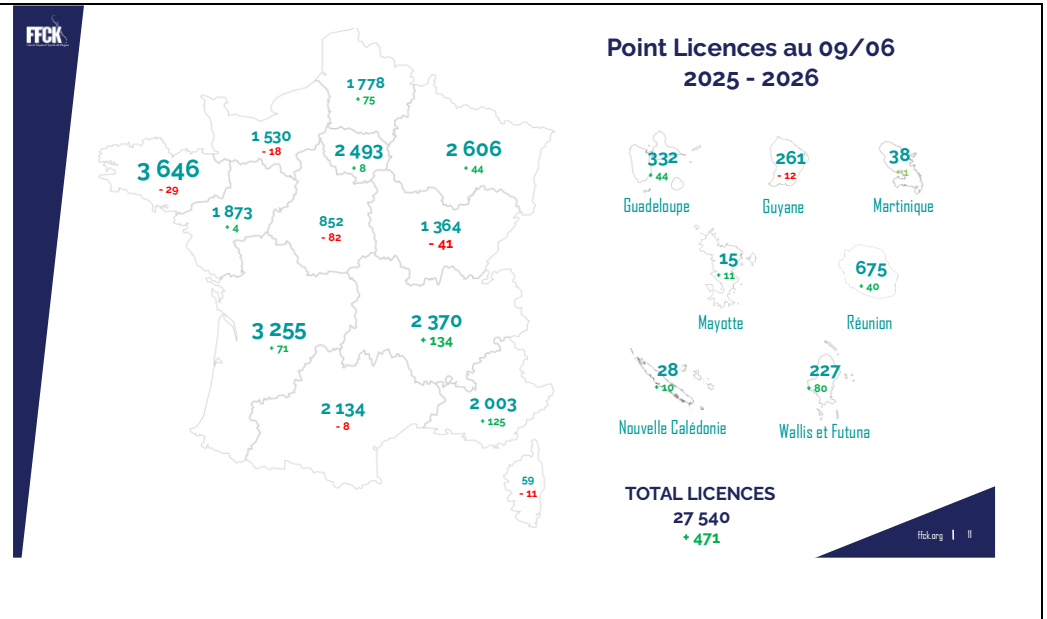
FFCK

Point Licences au 09/06
2025 - 2026

1 778
+ 75

1 530
- 18

2 493
+ 8

2 606
+ 44

3 646
- 29

1 873
+ 4

852
- 82

1 364
- 41

3 255
+ 71

2 370
+ 134

2 134
- 8

2 003
+ 125

59
- 11

332
+ 44
Guadeloupe

261
- 12
Guyane

38
+ 1
Martinique

15
+ 11
Mayotte

675
+ 40
Réunion

28
+ 10
Nouvelle Calédonie

227
+ 80
Wallis et Futuna

TOTAL LICENCES
27 540
+ 471

ffck.org | 11